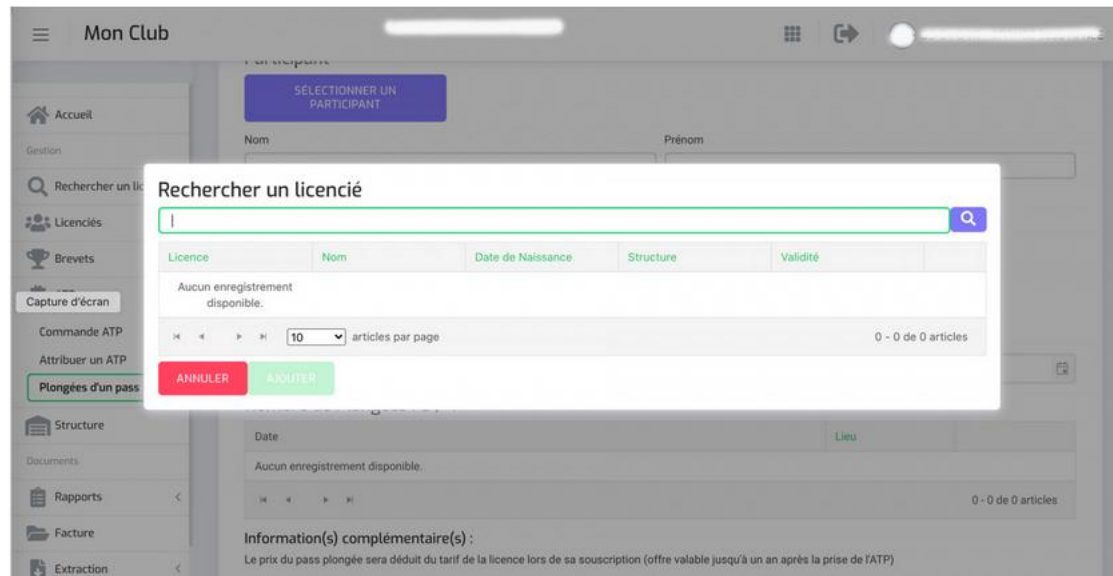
Mon Club

Participant

SÉLECTIONNER UN PARTICIPANT

Nom

Prénom

Accueil

Gestion

Rechercher un lic

Licenciés

Brevets

Capture d'écran

Commande ATP

Attribuer un ATP

Plongées d'un pass

Structure

Documents

Rapports

Facture

Extraction

Rechercher un licencié

|

| Licence | Nom | Date de Naissance | Structure | Validité |
|---|---|---|---|---|
| Aucun enregistrement disponible. | | | | |

10 articles par page

0 - 0 de 0 articles

ANNULER

AJOUTER

| Date | Lieu |
|---|---|
| Aucun enregistrement disponible. | |

0 - 0 de 0 articles

Information(s) complémentaire(s) :

Le prix du pass plongée sera déduit du tarif de la licence lors de sa souscription (offre valable jusqu'à un an après la prise de l'ATP)